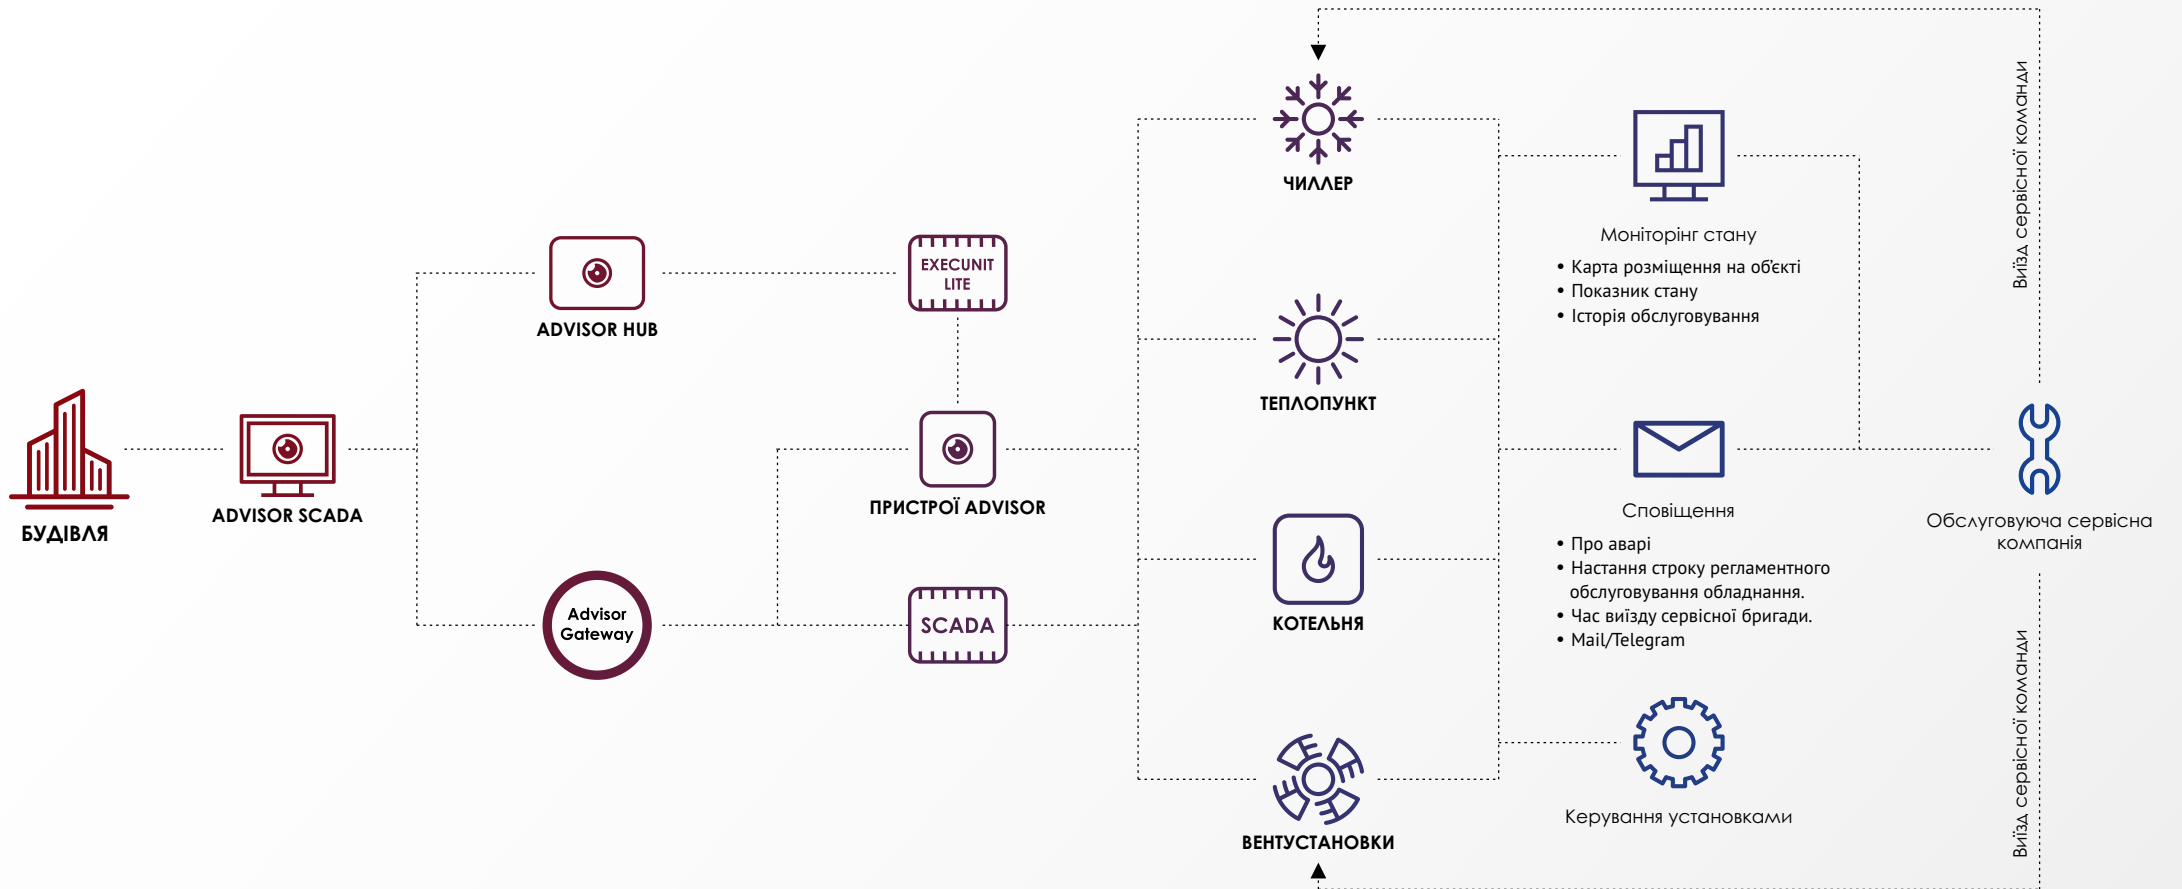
БУДІВЛЯ

ADVISOR SCADA

ADVISOR HUB

Advisor Gateway

EXECUNIT LITE

ПРИСТРОЇ ADVISOR

SCADA

ЧИЛЛЕР

ТЕПЛОПУНКТ

КОТЕЛЬНЯ

ВЕНТУСТАНОВКИ

Моніторінг стану

• Карта розміщення на об'єкті
• Показник стану
• Історія обслуговування

Сповіщення

• Про аварі
• Настання строку регламентного обслуговування обладнання.
• Час виїзду сервісної бригади.
• Mail/Telegram

Керування установками

Виїзд сервісної команди

Обслуговуюча сервісна компанія

Виїзд сервісної команди